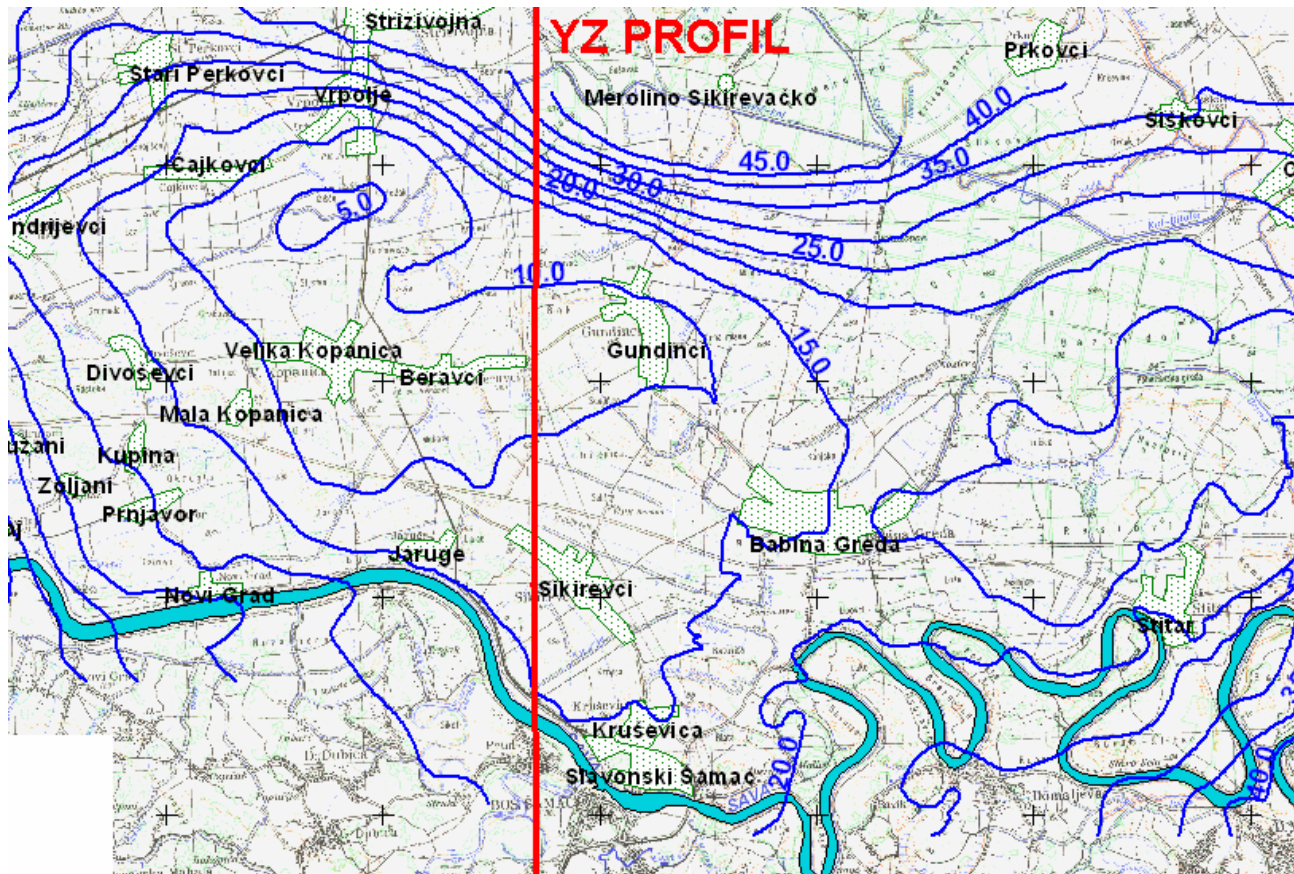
Strizivojna
YZ PROFIL
Prkovci
Stari Perkovci
Vrpolje
Merolino Sikirevačko
40.0
Siskovci
45.0
35.0
Cajkovci
20.0
30.0
5.0
ndrijevci
25.0
10.0
15.0
Gundinci
Velika Kopanica
Divoševci
Beravci
Mala Kopanica
uzani
Kupina
Zoljani
Prnjavor
Jaruge
Babina Greda
Sikirevci
Novi Grad
Štitar
Kruševica
20.0
Slavonski Šamac
SAVA
40.0